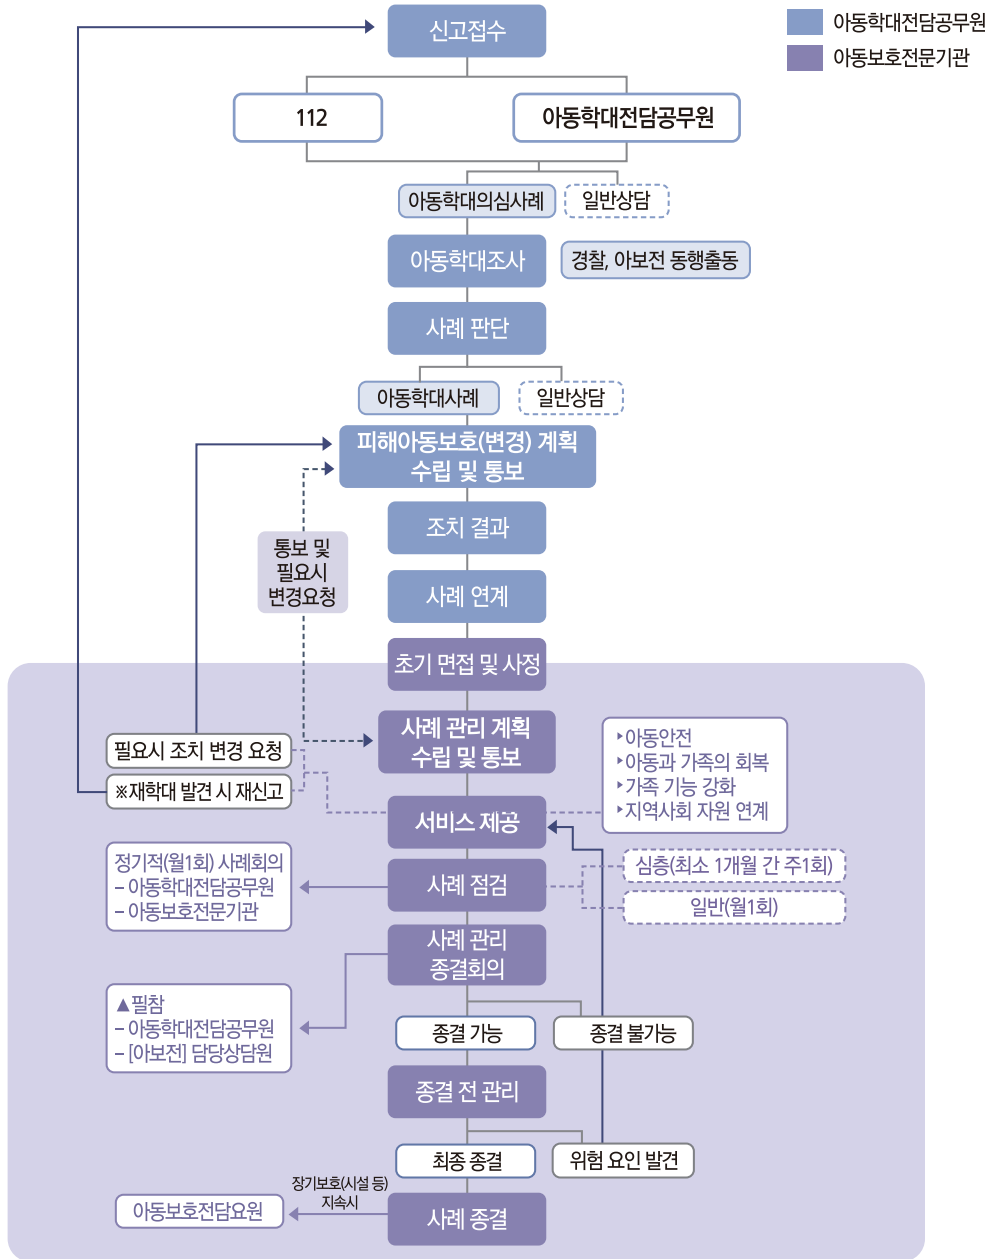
아동학대전담공무원
아동보호전문기관

신고접수

112

아동학대전담공무원

아동학대의심사례

일반상담

아동학대조사

경찰, 아보전 동행출동

사례 판단

아동학대사례

일반상담

피해아동보호(변경) 계획 수립 및 통보

통보 및 필요시 변경요청

조치 결과

사례 연계

초기 면접 및 사정

필요시 조치 변경 요청

※재학대 발견 시 재신고

사례 관리 계획 수립 및 통보

‣아동안전
‣아동과 가족의 회복
‣가족 기능 강화
‣지역사회 자원 연계

서비스 제공

정기적(월1회) 사례회의
– 아동학대전담공무원
– 아동보호전문기관

사례 점검

심층(최소 1개월 간 주1회)

일반(월1회)

사례 관리 종결회의

▲필참
– 아동학대전담공무원
– [아보전] 담당상담원

종결 가능

종결 불가능

종결 전 관리

최종 종결

위험 요인 발견

장기보호(시설 등) 지속시

아동보호전담요원

사례 종결